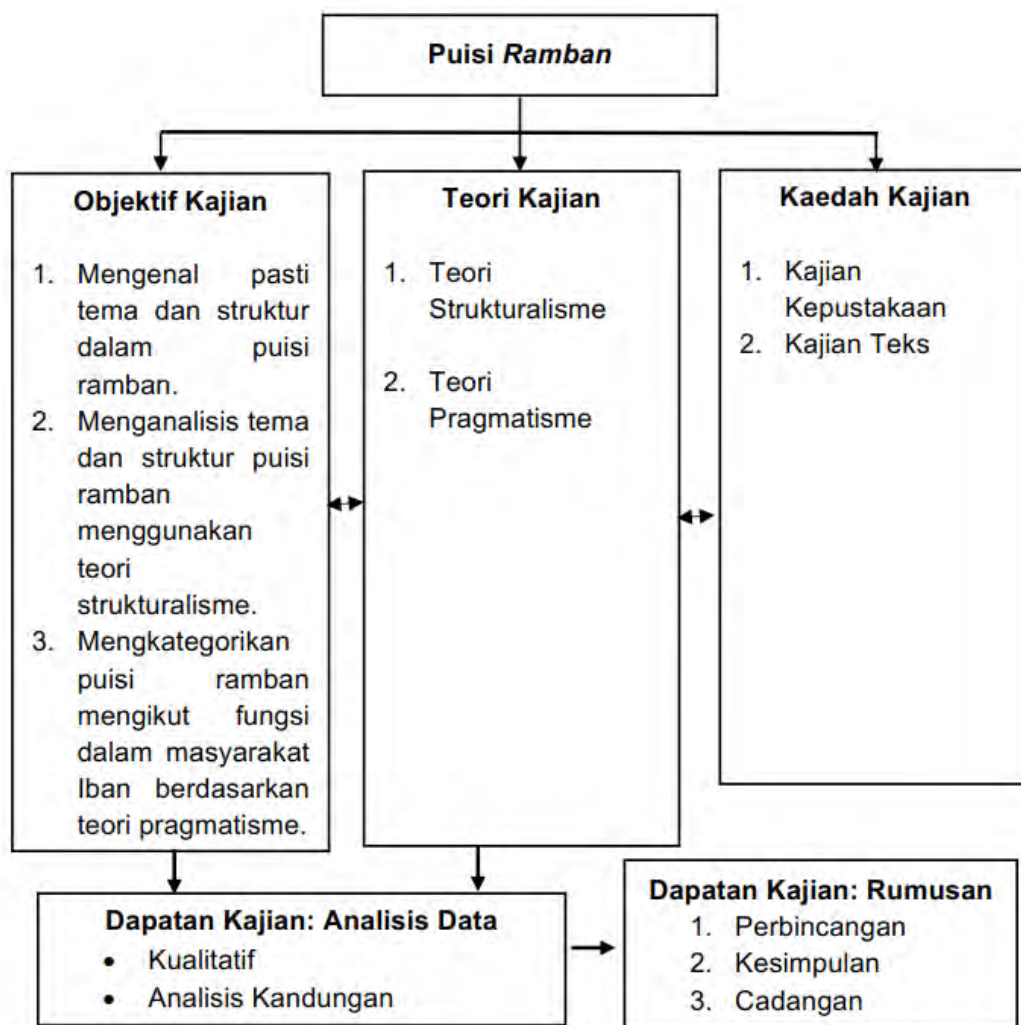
Puisi *Ramban*

Objektif Kajian

1. Mengenal pasti tema dan struktur dalam puisi ramban.
2. Menganalisis tema dan struktur puisi ramban menggunakan teori strukturalisme.
3. Mengkategorikan puisi ramban mengikut fungsi dalam masyarakat Iban berdasarkan teori pragmatisme.

Teori Kajian

1. Teori Strukturalisme
2. Teori Pragmatisme

Kaedah Kajian

1. Kajian Kepustakaan
2. Kajian Teks

Dapatan Kajian: Analisis Data

- Kualitatif
- Analisis Kandungan

Dapatan Kajian: Rumusan

1. Perbincangan
2. Kesimpulan
3. Cadangan